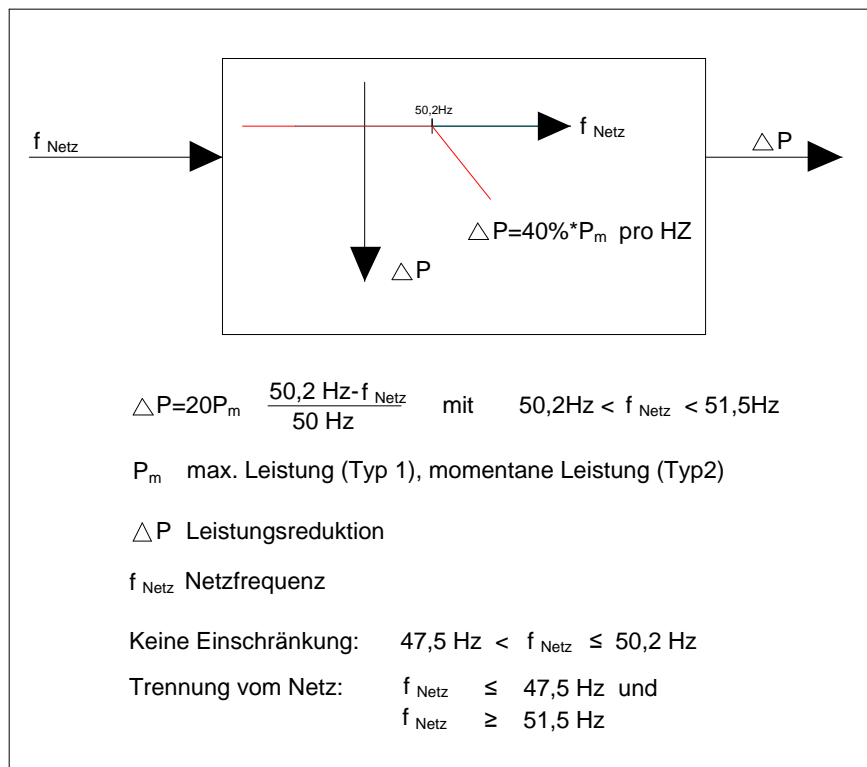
$f_{Netz}$

50,2Hz

$f_{Netz}$

$\triangle P$

$\triangle P=40\%*P_m$ pro HZ

$\triangle P$

$\triangle P=20P_m \frac{50{,}2 Hz-f_{Netz}}{50 Hz}$ mit $50{,}2Hz < f_{Netz} < 51{,}5Hz$

$P_m$ max. Leistung (Typ 1), momentane Leistung (Typ2)

$\triangle P$ Leistungsreduktion

$f_{Netz}$ Netzfrequenz

Keine Einschränkung: $47{,}5 Hz < f_{Netz} \leq 50{,}2 Hz$

Trennung vom Netz: $f_{Netz} \leq 47{,}5 Hz$ und
$f_{Netz} \geq 51{,}5 Hz$